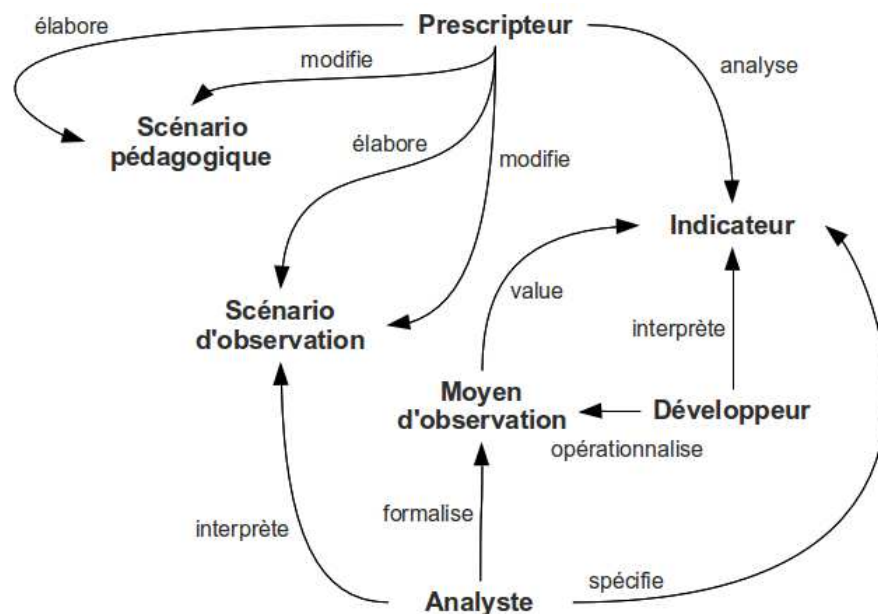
élabore

Prescripteur

modifie

analyse

Scénario pédagogique

élabore

modifie

Indicateur

value

Scénario d'observation

interprète

Moyen d'observation

Développeur

opérationnalise

formalise

interprète

spécifie

Analyste